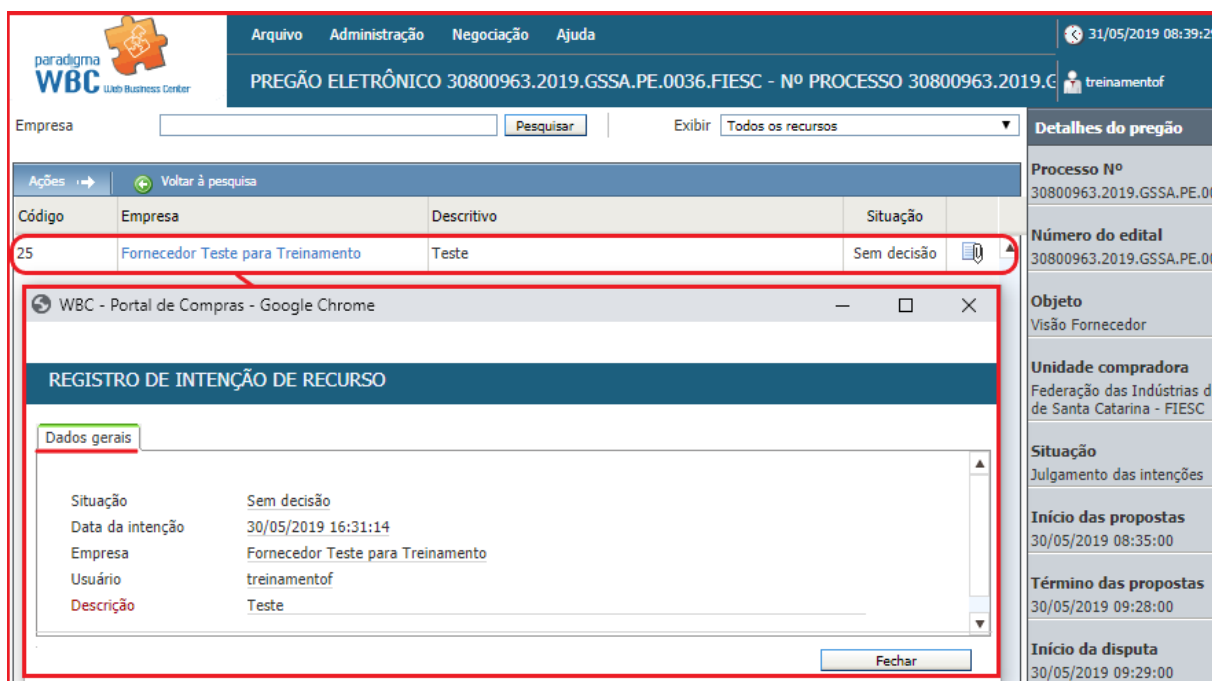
paradigma WBC Web Business Center

Arquivo Administração Negociação Ajuda

31/05/2019 08:39:2

PREGÃO ELETRÔNICO 30800963.2019.GSSA.PE.0036.FIESC - Nº PROCESSO 30800963.2019.G

treinamentof

Empresa Pesquisar Exibir Todos os recursos

Detalhes do pregão

Ações Voltar à pesquisa

| Código | Empresa | Descritivo | Situação |
|---|---|---|---|
| 25 | Fornecedor Teste para Treinamento | Teste | Sem decisão |

WBC - Portal de Compras - Google Chrome

REGISTRO DE INTENÇÃO DE RECURSO

Dados gerais

Situação Sem decisão
Data da intenção 30/05/2019 16:31:14
Empresa Fornecedor Teste para Treinamento
Usuário treinamentof
Descrição Teste

Fechar

Processo Nº
30800963.2019.GSSA.PE.0

Número do edital
30800963.2019.GSSA.PE.0

Objeto
Visão Fornecedor

Unidade compradora
Federação das Indústrias d de Santa Catarina - FIESC

Situação
Julgamento das intenções

Início das propostas
30/05/2019 08:35:00

Término das propostas
30/05/2019 09:28:00

Início da disputa
30/05/2019 09:29:00